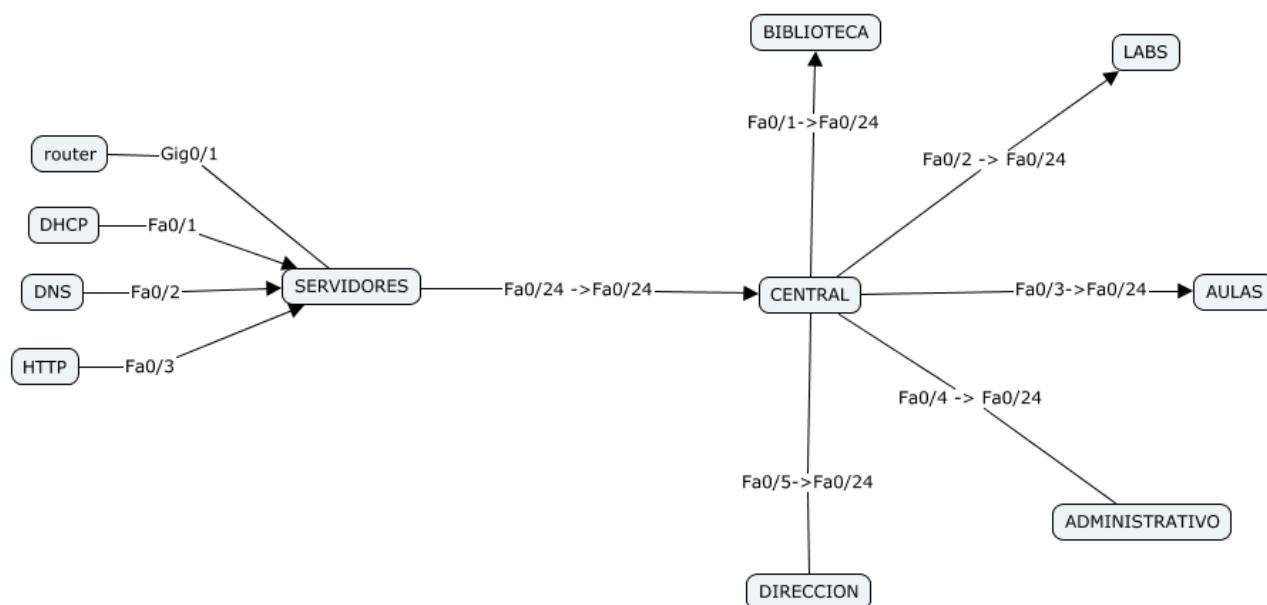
BIBLIOTECA

LABS

router

Gig0/1

Fa0/1->Fa0/24

Fa0/2 -> Fa0/24

DHCP

Fa0/1

DNS

Fa0/2

SERVIDORES

Fa0/24 ->Fa0/24

CENTRAL

Fa0/3->Fa0/24

AULAS

HTTP

Fa0/3

Fa0/4 -> Fa0/24

Fa0/5->Fa0/24

ADMINISTRATIVO

DIRECCION